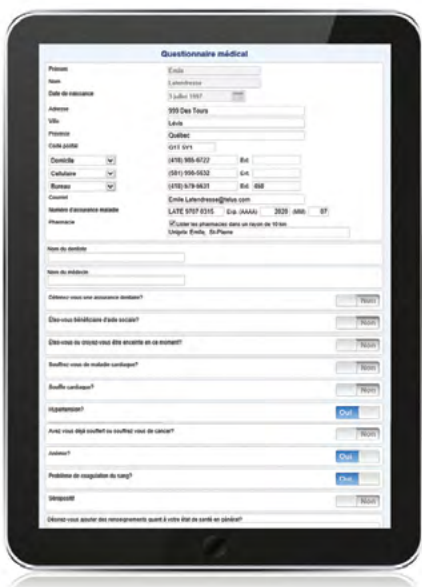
Questionnaire médical

Prénom Emile

Nom Letendresse

Date de naissance 3 juillet 1997

Adresse 999 Des Tours

Ville Lévis

Province Québec

Code postal G1T 5Y1

Domicile (418) 986-6722 Ext.

Cellulaire (581) 996-5532 Ext.

Bureau (418) 679-5631 Ext. 468

Courriel Emile.Letendresse@telus.com

Numéro d'assurance maladie LATE 9707 0315 Exp. (AAAA) 2020 (MM) 07

Pharmacie Lister les pharmacies dans un rayon de 10 km
Uniprix Emile, St-Pierre

Nom du dentiste

Nom du médecin

Détenez-vous une assurance dentaire? Non

Êtes-vous bénéficiaire d'aide sociale? Non

Êtes-vous ou croyez-vous être enceinte en ce moment? Non

Souffrez-vous de maladie cardiaque? Non

Souffle cardiaque? Non

Hypertension? Oui

Avez-vous déjà souffert ou souffrez-vous de cancer? Non

Asthme? Oui

Problème de coagulation du sang? Oui

Séropositif Non

Désirez-vous ajouter des renseignements quant à votre état de santé en général?